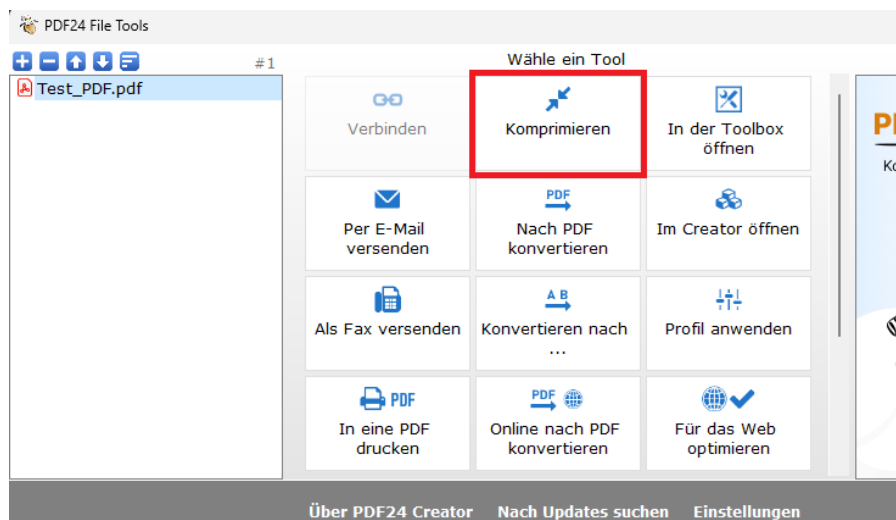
PDF24 File Tools

#1

Test_PDF.pdf

Wähle ein Tool

Verbinden

Komprimieren

In der Toolbox öffnen

PDF

Per E-Mail versenden

Nach PDF konvertieren

Im Creator öffnen

Als Fax versenden

A B

Konvertieren nach ...

Profil anwenden

PDF

In eine PDF drucken

PDF

Online nach PDF konvertieren

Für das Web optimieren

P

K

Über PDF24 Creator   Nach Updates suchen   Einstellungen